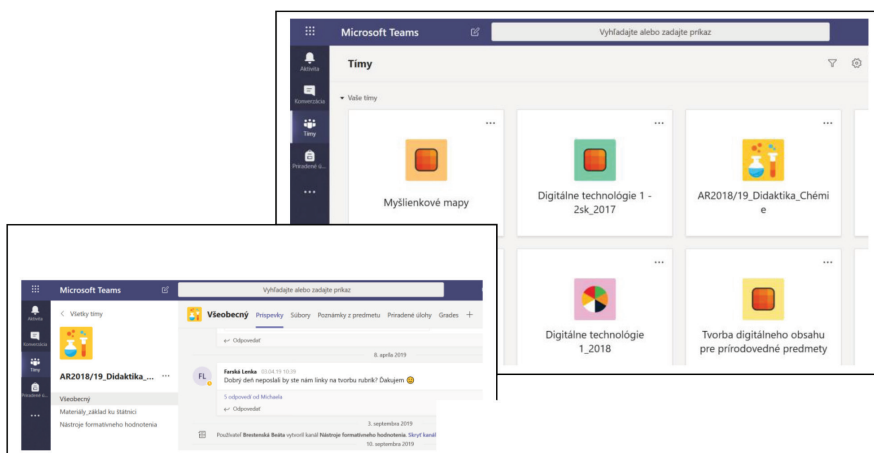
Microsoft Teams

Vyhľadajte alebo zadajte príkaz

Aktivita

Konverzácia

Tímy

Priradené úl...

Tímy

Vaše tímy

...

Myšlienkové mapy

...

Digitálne technológie 1 - 2sk_2017

...

AR2018/19_Didaktika_Chémie

...

Digitálne technológie 1_2018

...

Tvorba digitálneho obsahu pre prírodovedné predmety

Microsoft Teams

Vyhľadajte alebo zadajte príkaz

Aktivita

Konverzácia

Tímy

Priradené ú...

< Všetky tímy

AR2018/19_Didaktika_...

...

Všeobecný

Materiály_základ ku štátnici

Nástroje formatívneho hodnotenia

Všeobecný

Príspevky

Súbory

Poznámky z predmetu

Priradené úlohy

Grades

+

Odpovedať

8. apríla 2019

FL

Farská Lenka 08.04.19 10:39

Dobrý deň neposlali by ste nám linky na tvorbu rubrík? Ďakujem

5 odpovedí od Michaela

Odpovedať

3. septembra 2019

Používateľ Brestenská Beáta vytvoril kanál Nástroje formatívneho hodnotenia. Skryť kanál

10. septembra 2019